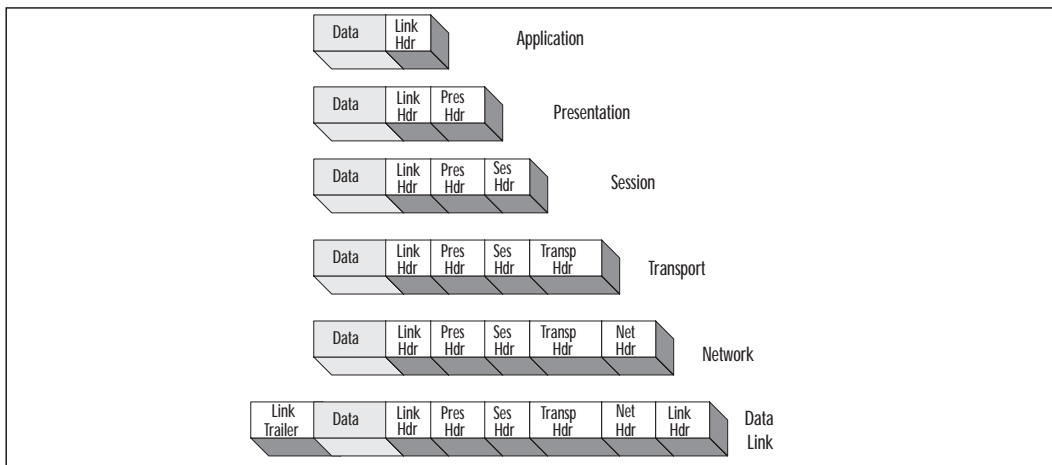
Data | Link Hdr — Application

Data | Link Hdr | Pres Hdr — Presentation

Data | Link Hdr | Pres Hdr | Ses Hdr — Session

Data | Link Hdr | Pres Hdr | Ses Hdr | Transp Hdr — Transport

Data | Link Hdr | Pres Hdr | Ses Hdr | Transp Hdr | Net Hdr — Network

Link Trailer | Data | Link Hdr | Pres Hdr | Ses Hdr | Transp Hdr | Net Hdr | Link Hdr — Data Link